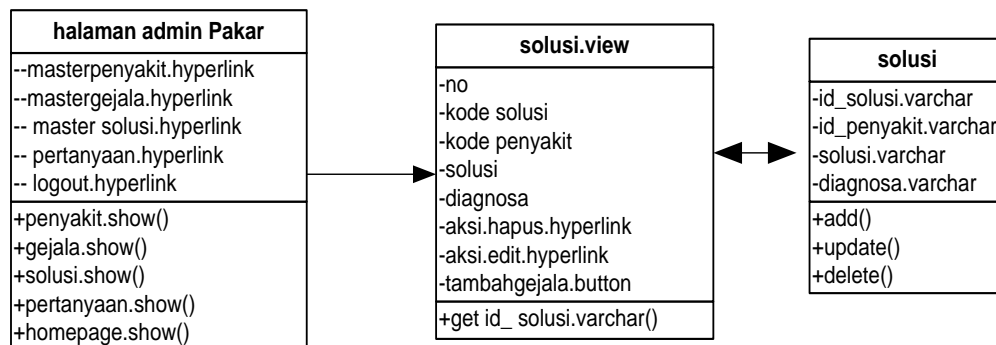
halaman admin Pakar

--masterpenyakit.hyperlink
--mastergejala.hyperlink
-- master solusi.hyperlink
-- pertanyaan.hyperlink
-- logout.hyperlink

+penyakit.show()
+gejala.show()
+solusi.show()
+pertanyaan.show()
+homepage.show()

solusi.view

-no
-kode solusi
-kode penyakit
-solusi
-diagnosa
-aksi.hapus.hyperlink
-aksi.edit.hyperlink
-tambahgejala.button

+get id_ solusi.varchar()

solusi

-id_solusi.varchar
-id_penyakit.varchar
-solusi.varchar
-diagnosa.varchar

+add()
+update()
+delete()